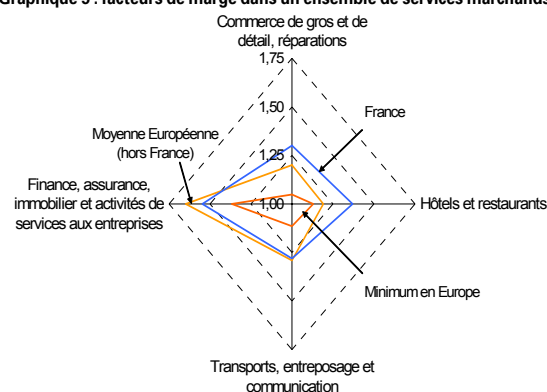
Graphique 5 : facteurs de marge dans un ensemble de services marchands

Commerce de gros et de détail, réparations

1,75

1,50

1,25

1,00

France

Moyenne Européenne (hors France)

Finance, assurance, immobilier et activités de services aux entreprises

Hôtels et restaurants

Minimum en Europe

Transports, entreposage et communication